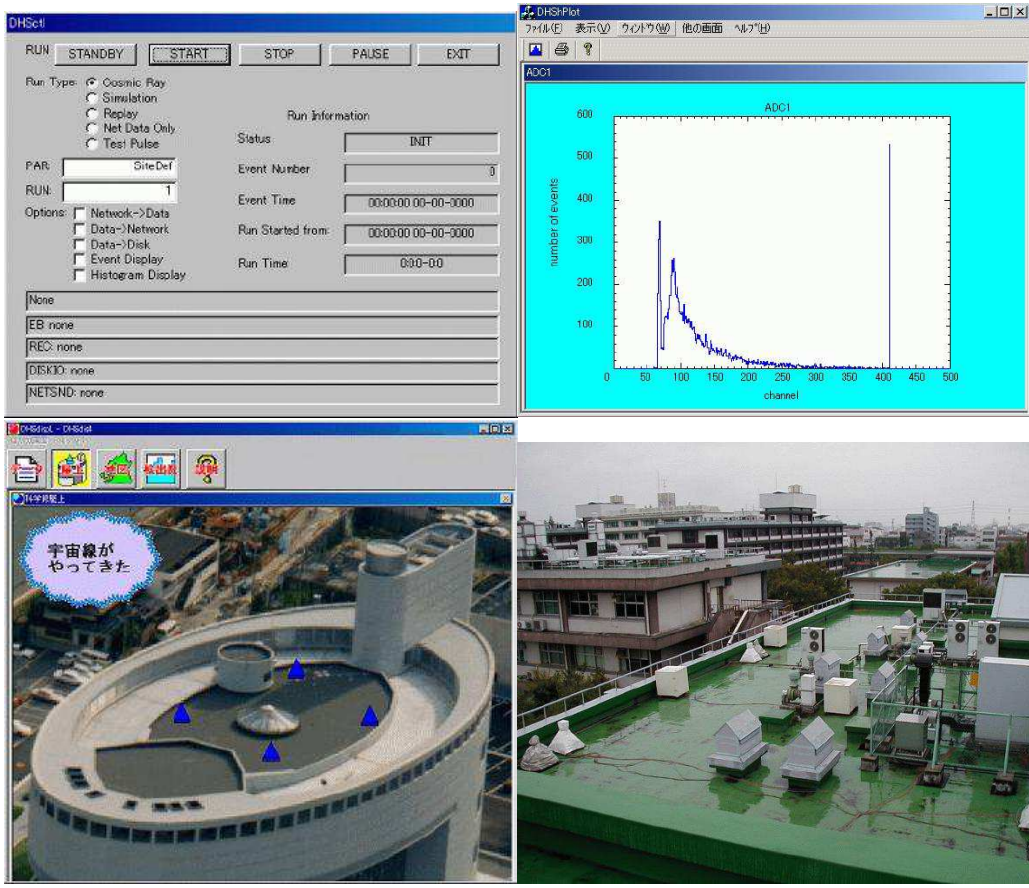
DHSctl

RUN STANDBY START STOP PAUSE EXIT

Run Type: Cosmic Ray
Simulation
Replay
Net Data Only
Test Pulse

PAR: SiteDef
RUN: 1

Options: Network->Data
Data->Network
Data->Disk
Event Display
Histogram Display

Run Information
Status INIT
Event Number 0
Event Time 00:00:00.00-00-0000
Run Started from: 00:00:00.00-00-0000
Run Time 0:0:0-0:0

None
EB: none
REC: none
DISKIO: none
NETSND: none

DHShPlot
ファイル(F) 表示(V) ウィンドウ(W) 他の画面 ヘルプ(H)
ADC1

ADC1
600
500
400
300
200
100
0
number of events
0 50 100 150 200 250 300 350 400 450 500
channel

DHSdispL - DHSdisl
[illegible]
科学館屋上
宇宙線が やってきた